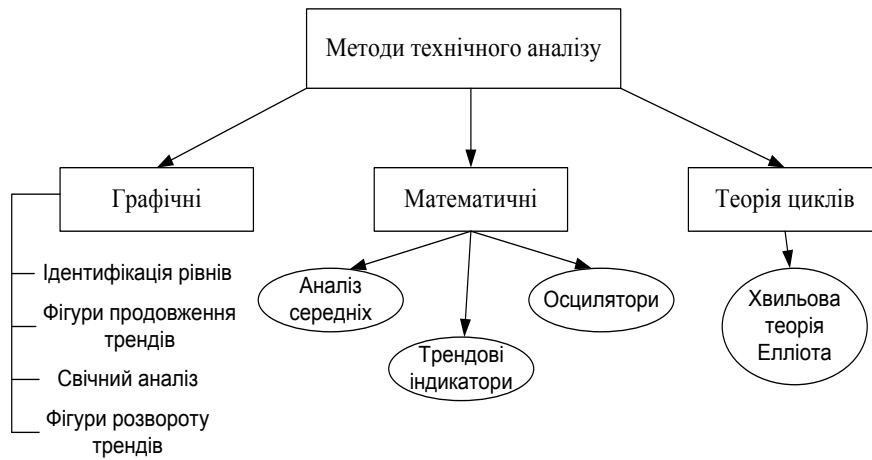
Методи технічного аналізу

Графічні

Ідентифікація рівнів

Фігури продовження трендів

Свічний аналіз

Фігури розвороту трендів

Математичні

Аналіз середніх

Трендові індикатори

Осцилятори

Теорія циклів

Хвильова теорія Еліота